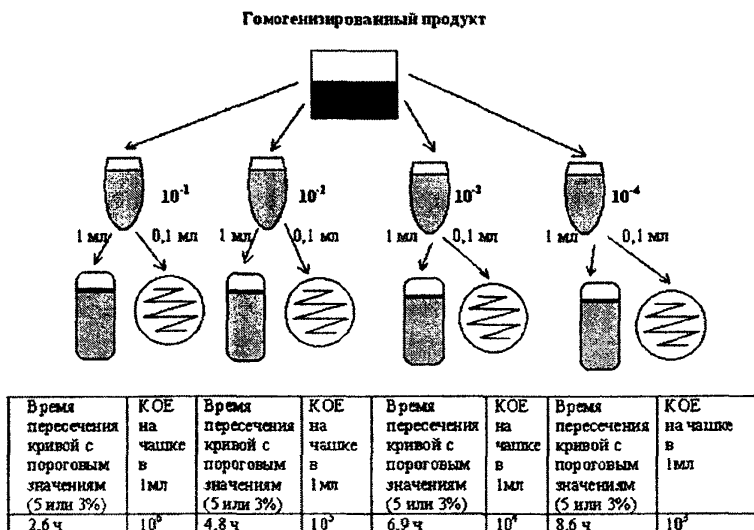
Гомогенизированный продукт

$10^{-1}$

$10^{-2}$

$10^{-3}$

$10^{-4}$

1 мл 0,1 мл

1 мл 0,1 мл

1 мл 0,1 мл

1 мл 0,1 мл

| Время пересечения кривой с пороговым значениям (5 или 3%) | КОЕ на чашке в 1мл | Время пересечения кривой с пороговым значениям (5 или 3%) | КОЕ на чашке в 1мл | Время пересечения кривой с пороговым значениям (5 или 3%) | КОЕ на чашке в 1мл | Время пересечения кривой с пороговым значениям (5 или 3%) | КОЕ на чашке в 1мл |
|---|---|---|---|---|---|---|---|
| 2,6 ч | $10^6$ | 4,8 ч | $10^5$ | 6,9 ч | $10^4$ | 8,6 ч | $10^3$ |